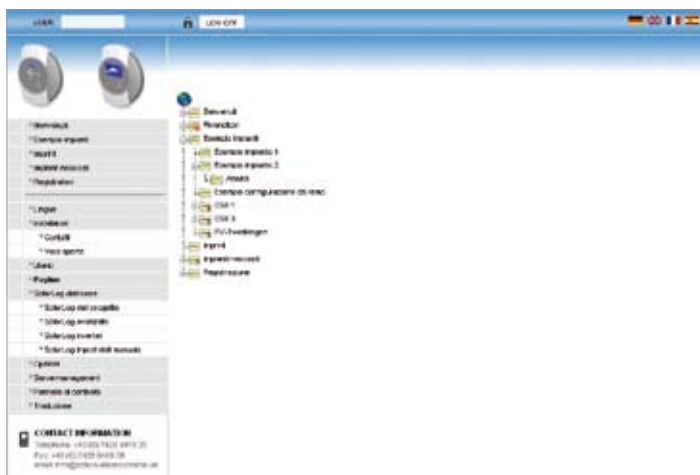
USER LOG OFF

* Benvenuti
* Esempio impianti
* Impianti
* Impianti nascosti
* Registrazione

* Lingue
* Installazione
* Contatti
* Voci sponsor
* Utenti
* Porfilaio
* SolarLog distributore
* SolarLog dati impianto
* SolarLog eventi/allarmi
* SolarLog inverter
* SolarLog impianti dati nascosti
* Opzioni
* Server management
* Pannello di controllo
* Traduzione

CONTACT INFORMATION
Telephone: +49 (0)7428 9418 20
Fax: +49 (0)7428 9418 28
email: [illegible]

Benvenuti
Rivenditori
Esempio impianti
Esempio impianto 1
Esempio impianto 2
Allarmi
Esempio configurazione di rete
CSV 1
CSV 3
PV-Anlage
Impianti
Impianti nascosti
Registrazione